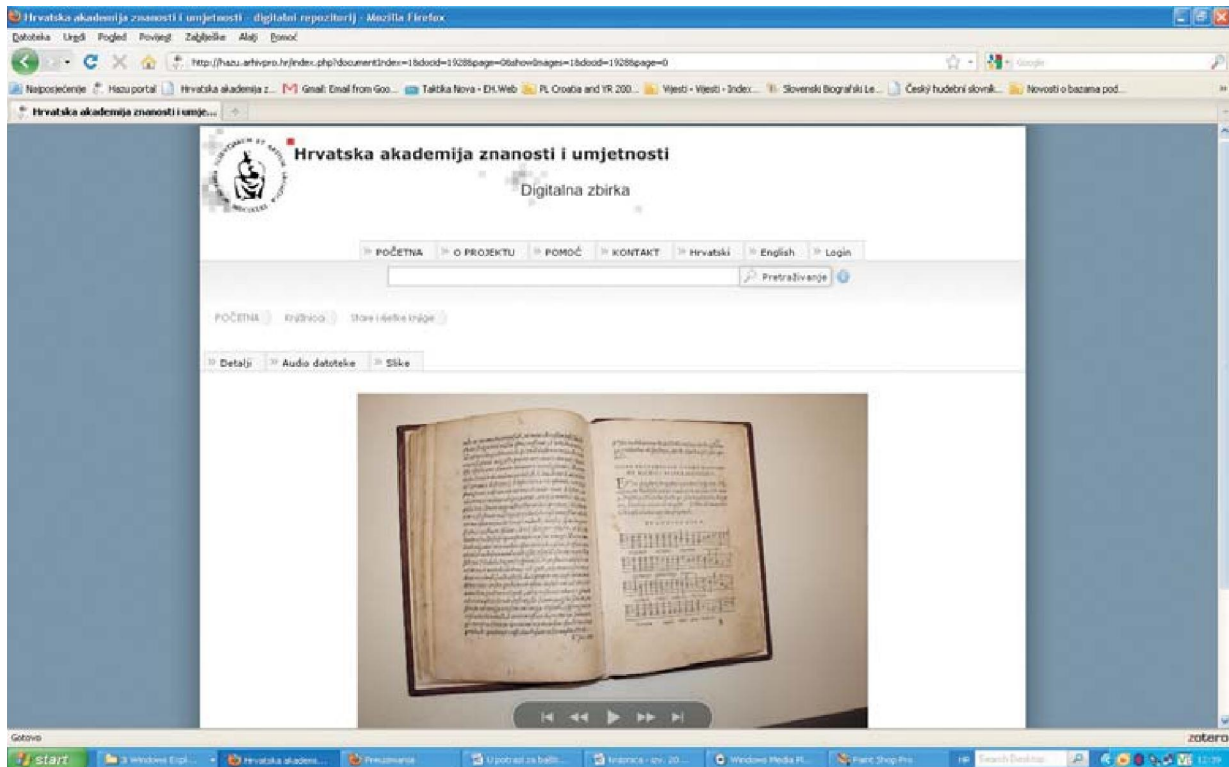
Hrvatska akademija znanosti i umjetnosti - digitalni repozitorij - Mozilla Firefox

Datoteka Uredi Pogled Povijest Zabilješke Alati Pomoć

http://hazu.arhivpro.hr/index.php?documentIndex=1&docid=1928&page=0&showImages=1&docid=1928&page=0

Najposjećenije Hazu portal Hrvatska akademija z... Gmail: Email from Goo... Taktika Nova - EH.Web PL Croatia and YR 200... Vijesti - Vijesti - Index... Slovenski Biografski Le... Český hudební slovník... Novosti o bazama pod...

Hrvatska akademija znanosti i umje...

Hrvatska akademija znanosti i umjetnosti

Digitalna zbirka

POČETNA O PROJEKTU POMOĆ KONTAKT Hrvatski English Login

Pretraživanje

POČETNA Knjižnica Stare i rijetke knjige

Detalji Audio datoteke Slike

Gotovo

zotero

start 3 Windows Expl... Hrvatska akadem... Preuzimanje U potrazi za baštin... Knjižnica - izv. 20... Windows Media Pl... Paint Shop Pro HR Search Desktop